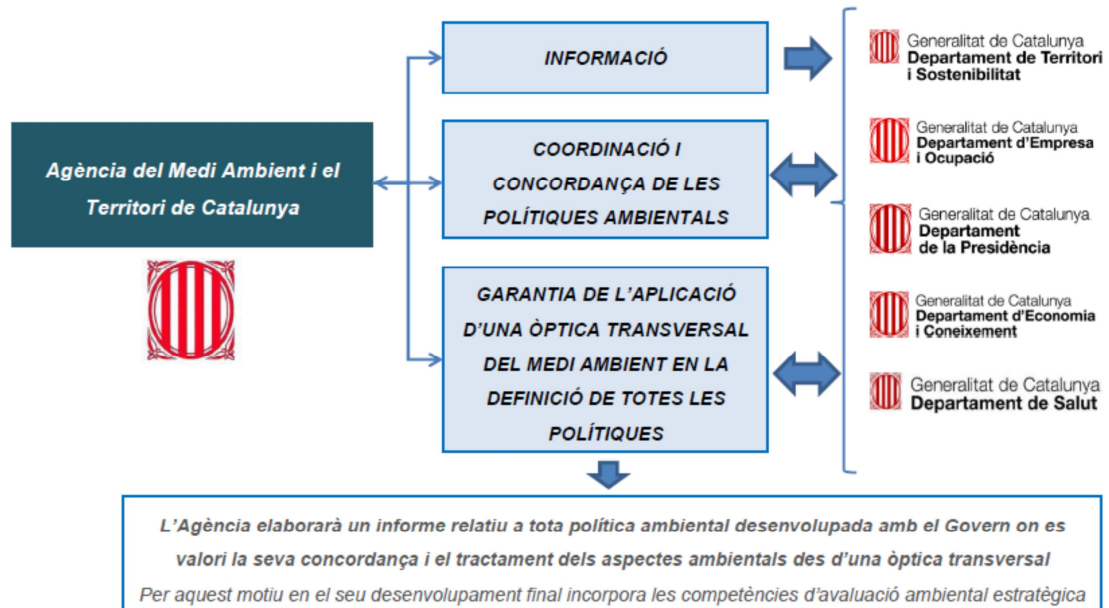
Agència del Medi Ambient i el Territori de Catalunya

INFORMACIÓ

COORDINACIÓ I CONCORDANÇA DE LES POLÍTIQUES AMBIENTALS

GARANTIA DE L'APLICACIÓ D'UNA ÒPTICA TRANSVERSAL DEL MEDI AMBIENT EN LA DEFINICIÓ DE TOTES LES POLÍTIQUES

Generalitat de Catalunya
Departament de Territori i Sostenibilitat

Generalitat de Catalunya
Departament d'Empresa i Ocupació

Generalitat de Catalunya
Departament de la Presidència

Generalitat de Catalunya
Departament d'Economia i Coneixement

Generalitat de Catalunya
Departament de Salut

L'Agència elaborarà un informe relatiu a tota política ambiental desenvolupada amb el Govern on es valori la seva concordança i el tractament dels aspectes ambientals des d'una òptica transversal
Per aquest motiu en el seu desenvolupament final incorpora les competències d'avaluació ambiental estratègica